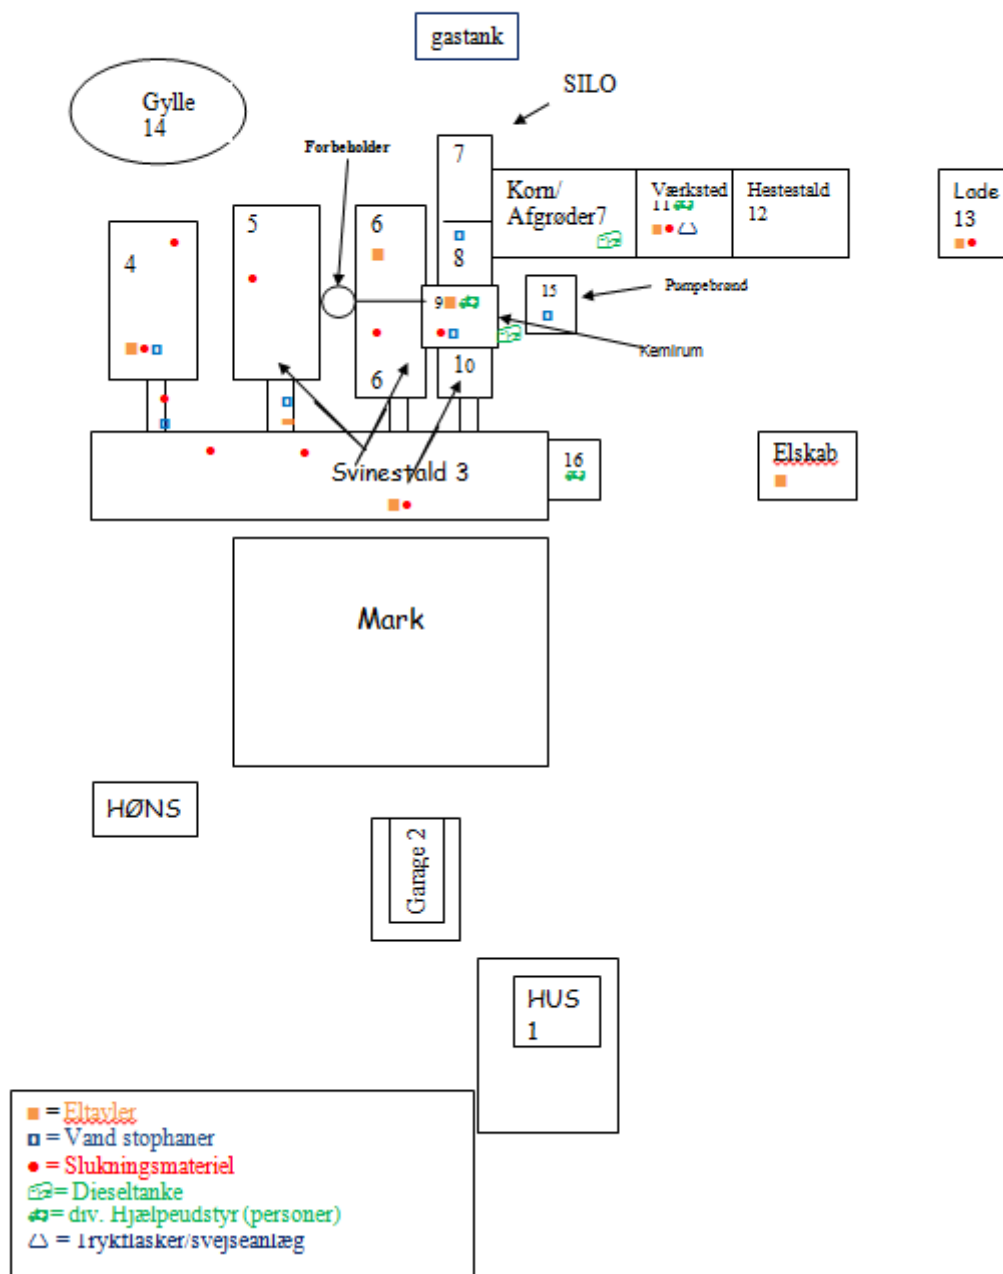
gastank

SILO

Gylle
14

Forbeholder

7

Korn/
Afgrøder7

Værksted
11

Hestestald
12

Lade
13

4

5

6

8

9

15

Pumpebrønd

Kemirum

6

10

Svinestald 3

16

Elskab

Mark

HØNS

Garage 2

HUS
1

= Eltavler
= Vand stophaner
= Slukningsmateriel
= Dieseltanke
= div. Hjælpeudstyr (personer)
= Trykflasker/svejseanlæg